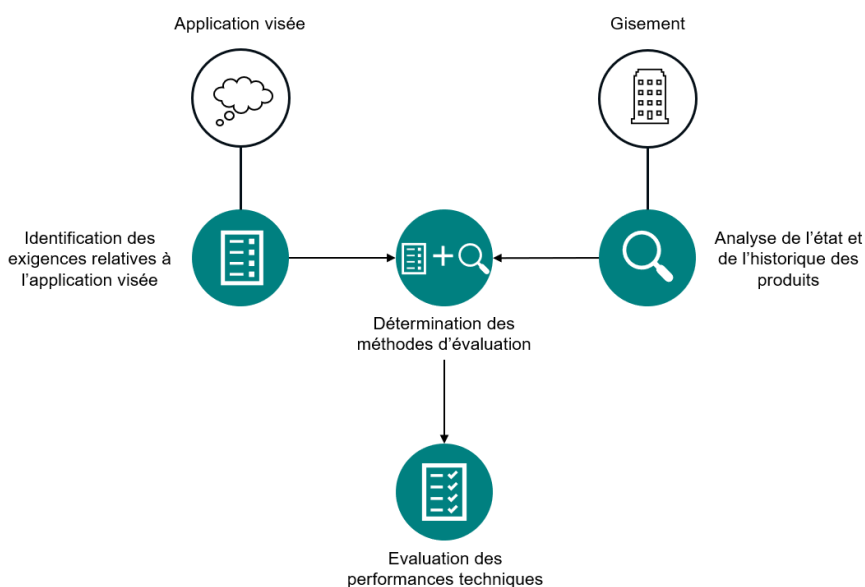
Application visée

Gisement

Identification des exigences relatives à l'application visée

Analyse de l'état et de l'historique des produits

Détermination des méthodes d'évaluation

Evaluation des performances techniques